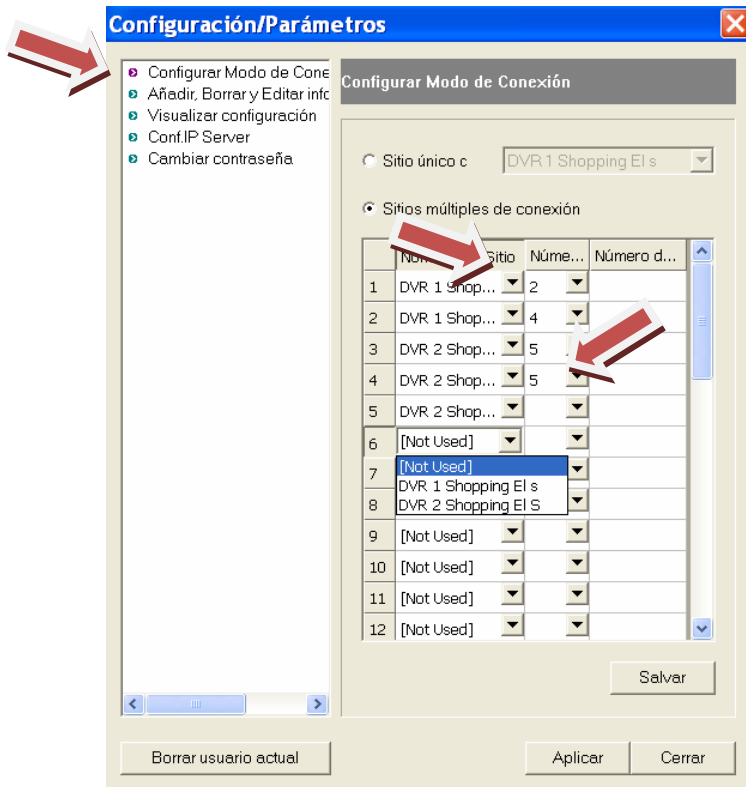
Configuración/Parámetros

Configurar Modo de Cone
Añadir, Borrar y Editar info
Visualizar configuración
Conf.IP Server
Cambiar contraseña

Configurar Modo de Conexión

Sitio único c DVR 1 Shopping El s

Sitios múltiples de conexión

| | Nom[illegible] Sitio | Núme... | Número d... |
|---|---|---|---|
| 1 | DVR 1 Shop... | 2 | |
| 2 | DVR 1 Shop... | 4 | |
| 3 | DVR 2 Shop... | 5 | |
| 4 | DVR 2 Shop... | 5 | |
| 5 | DVR 2 Shop... | | |
| 6 | [Not Used] | | |
| 7 | [Not Used] | | |
| 8 | DVR 1 Shopping El s | | |
| | DVR 2 Shopping El S | | |
| 9 | [Not Used] | | |
| 10 | [Not Used] | | |
| 11 | [Not Used] | | |
| 12 | [Not Used] | | |

Salvar

Borrar usuario actual

Aplicar Cerrar